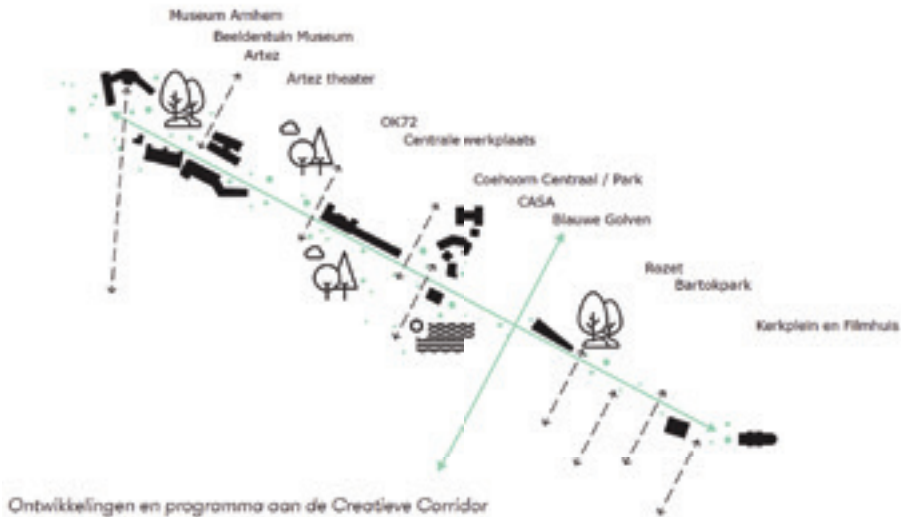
Museum Arnhem
Beeldentuin Museum
Artez
Artez theater
OK72
Centrale werkplaats
Coehoorn Centraal / Park
CASA
Blauwe Golven
Rozet
Bartokpark
Kerkplein en Filmhuis

Ontwikkelingen en programma aan de Creatieve Corridor